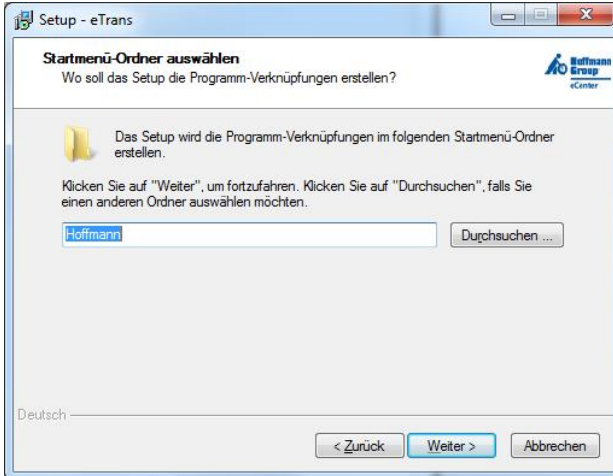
Setup - eTrans

Startmenü-Ordner auswählen
Wo soll das Setup die Programm-Verknüpfungen erstellen?

Hoffmann Group
eCenter

Das Setup wird die Programm-Verknüpfungen im folgenden Startmenü-Ordner erstellen.

Klicken Sie auf "Weiter", um fortzufahren. Klicken Sie auf "Durchsuchen", falls Sie einen anderen Ordner auswählen möchten.

Hoffmann

Durchsuchen ...

Deutsch

< Zurück

Weiter >

Abbrechen